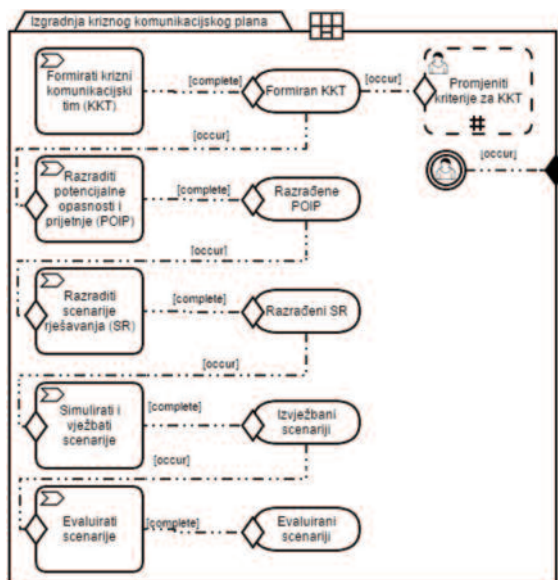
Izgradnja kriznog komunikacijskog plana

Formirati krizni komunikacijski tim (KKT)

[complete]

Formiran KKT

[occur]

Promjeniti kriterije za KKT

[occur]

[occur]

Razraditi potencijalne opasnosti i prijetnje (POIP)

[complete]

Razrađene POIP

[occur]

Razraditi scenarije rješavanja (SR)

[complete]

Razrađeni SR

[occur]

Simulirati i vježbati scenarije

[complete]

Izvježbani scenariji

[occur]

Evaluirati scenarije

[complete]

Evaluirani scenariji